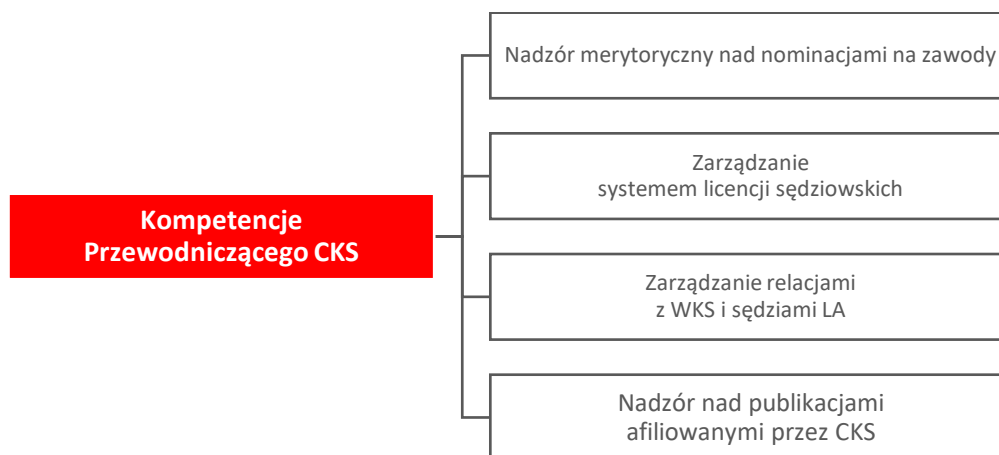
Kompetencje Przewodniczącego CKS

Nadzór merytoryczny nad nominacjami na zawody

Zarządzanie systemem licencji sędziowskich

Zarządzanie relacjami z WKS i sędziami LA

Nadzór nad publikacjami afiliowanymi przez CKS